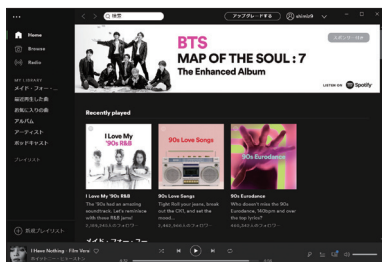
Home
Browse
Radio
MY LIBRARY
メイド・フォー・ユー
最近再生した曲
お気に入りの曲
アルバム
アーティスト
ポッドキャスト
プレイリスト
新規プレイリスト

検索
アップグレードする
shinichi

BTS
MAP OF THE SOUL : 7
The Enhanced Album
スポンサー付き
LISTEN ON Spotify

Recently played

I Love My '90s R&B
I Love My '90s R&B
The '90s had an amazing soundtrack. Let's reminisce with these R&B jams!

90s Love Songs
90s Love Songs
Tight Roll your jeans, break out the CK1, and set the mood...

90s Eurodance
90s Eurodance
Who doesn't miss the 90s eurodance, 140bpm and over the top lyrics?

メイド・フォー・ユー

I Have Nothing  Film Vers